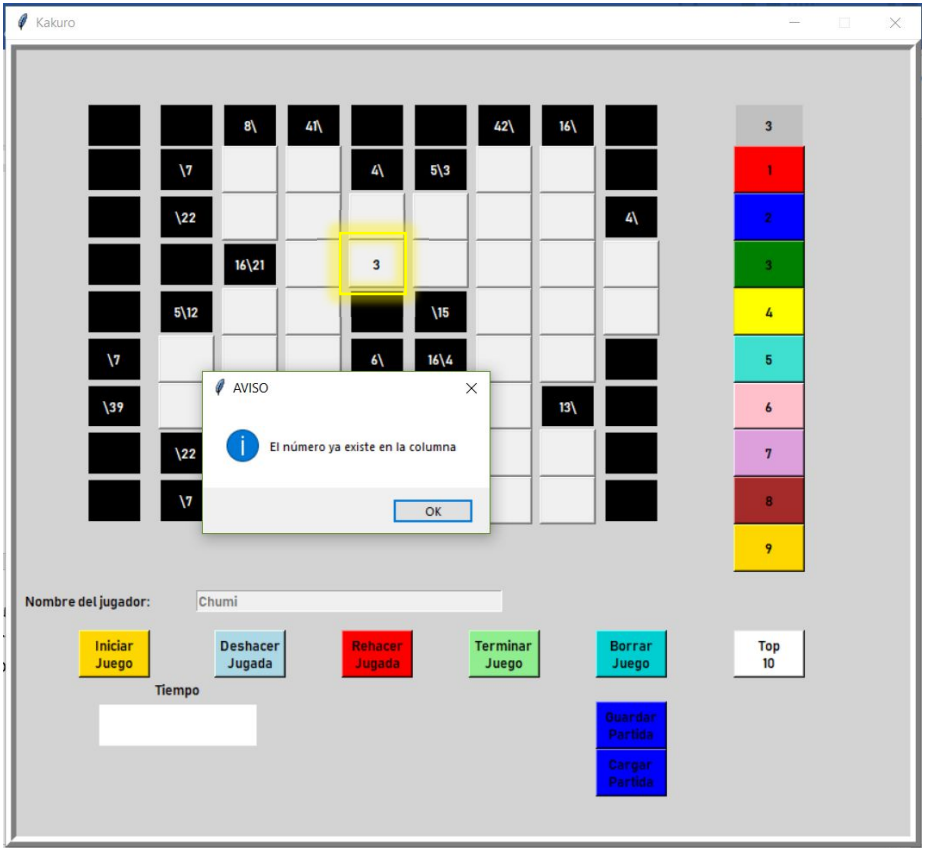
Kakuro

8\ 41\ 42\ 16\
\7 4\ 5\3
\22 4\
16\21 3
5\12 \15
\7 6\ 16\4
\39 13\
\22
\7

3
1
2
3
4
5
6
7
8
9

AVISO
El número ya existe en la columna
OK

Nombre del jugador: Chumi

Iniciar Juego
Deshacer Jugada
Rehacer Jugada
Terminar Juego
Borrar Juego
Top 10

Tiempo

Guardar Partida
Cargar Partida